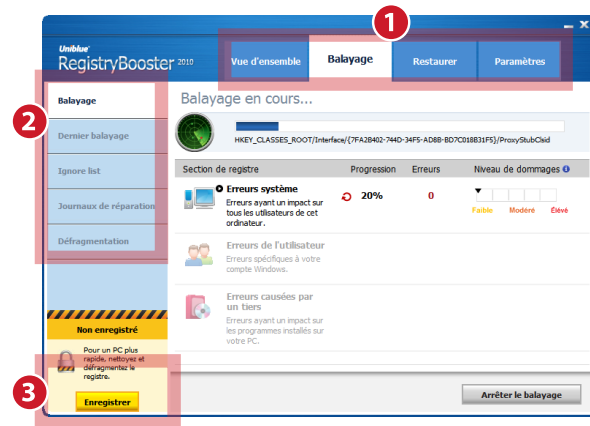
1
Uniblue
RegistryBooster 2010
Vue d'ensemble
Balayage
Restaurer
Paramètres
2
Balayage
Dernier balayage
Ignore list
Journaux de réparation
Défragmentation
Balayage en cours...
HKEY_CLASSES_ROOT/Interface/{7FA2B402-744D-34F5-AD8B-BD7C018B31F5}/ProxyStubClsid
Section de registre
Progression
Erreurs
Niveau de dommages
Erreurs système
Erreurs ayant un impact sur tous les utilisateurs de cet ordinateur.
20%
0
Faible
Modéré
Élevé
Erreurs de l'utilisateur
Erreurs spécifiques à votre compte Windows.
Erreurs causées par un tiers
Erreurs ayant un impact sur les programmes installés sur votre PC.
Non enregistré
Pour un PC plus rapide, nettoyez et défragmentez le registre.
3
Enregistrer
Arrêter le balayage